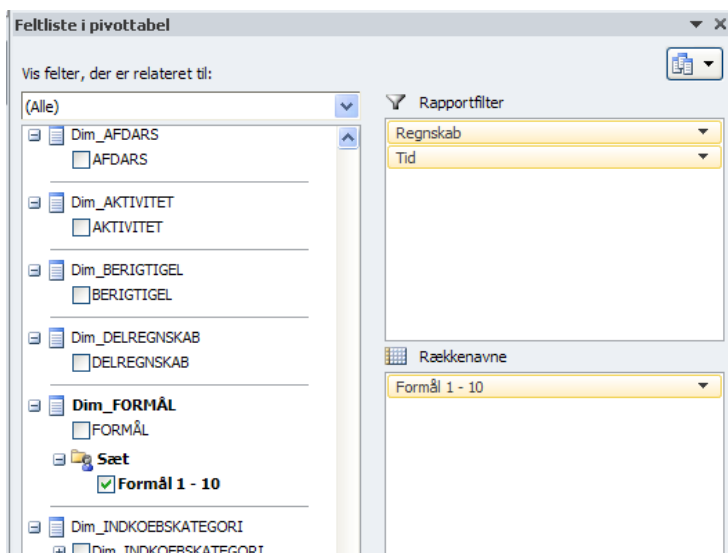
Feltliste i pivottabel

Vis felter, der er relateret til:

(Alle)

Dim_AFDARS
AFDARS

Dim_AKTIVITET
AKTIVITET

Dim_BERIGTIGEL
BERIGTIGEL

Dim_DELREGNSKAB
DELREGNSKAB

Dim_FORMÅL
FORMÅL

Sæt
Formål 1 - 10

Dim_INDKOEBSKATEGORI
Dim_INDKOEBSKATEGORI

Rapportfilter

Regnskab
Tid

Rækkenavne

Formål 1 - 10